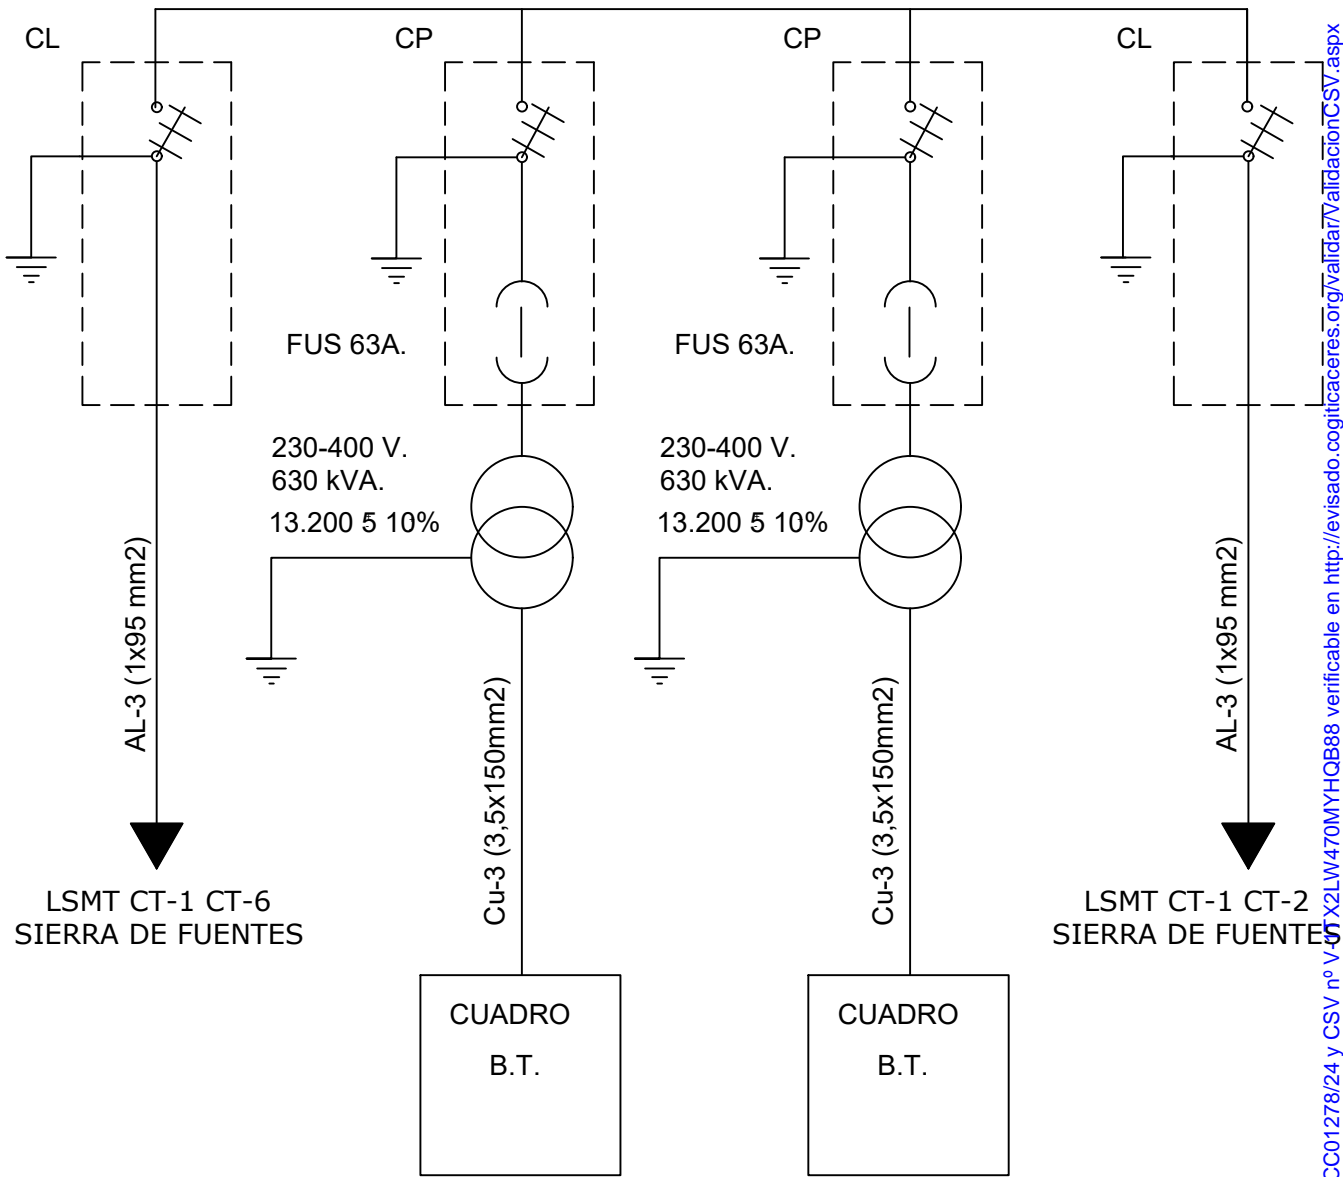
CL

CP

CP

CL

FUS 63A.

FUS 63A.

230-400 V.
630 kVA.
13.200 5 10%

230-400 V.
630 kVA.
13.200 5 10%

AL-3 (1x95 mm2)

Cu-3 (3,5x150mm2)

Cu-3 (3,5x150mm2)

AL-3 (1x95 mm2)

LSMT CT-1 CT-6
SIERRA DE FUENTES

LSMT CT-1 CT-2
SIERRA DE FUENTES

CUADRO
B.T.

CUADRO
B.T.

CC01278/24 y CSV nº V-UTX2LW470MYHQB88 verificable en http://evisado.cogitcaceres.org/validar/ValidacionCSV.aspx